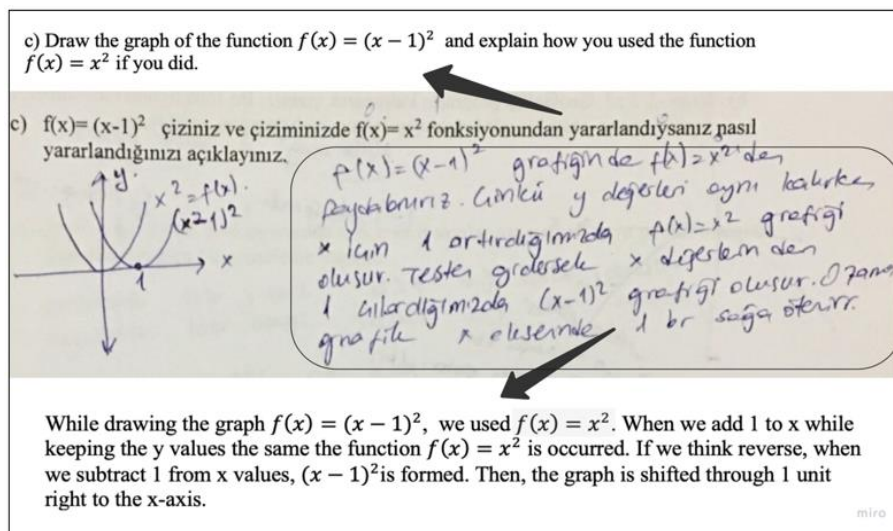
c) Draw the graph of the function $f(x) = (x-1)^2$ and explain how you used the function $f(x) = x^2$ if you did.

c) $f(x) = (x-1)^2$ çiziniz ve çiziminizde $f(x) = x^2$ fonksiyonundan yararlandıysanız nasıl yararlandığınızı açıklayınız.

y
$x^2 = f(x)$
$(x-1)^2$
x
1

$f(x) = (x-1)^2$ grafiğinde $f(x) = x^2$ den faydalanırız. Çünkü y değerleri aynı kalırken x için 1 arttırdığımızda $f(x) = x^2$ grafiği oluşur. Tersten düşünürsek x değerlerinden 1 çıkardığımızda $(x-1)^2$ grafiği oluşur. O zaman grafik x ekseninde 1 br sağa öteler.

While drawing the graph $f(x) = (x-1)^2$, we used $f(x) = x^2$. When we add 1 to x while keeping the y values the same the function $f(x) = x^2$ is occurred. If we think reverse, when we subtract 1 from x values, $(x-1)^2$is formed. Then, the graph is shifted through 1 unit right to the x-axis.

miro